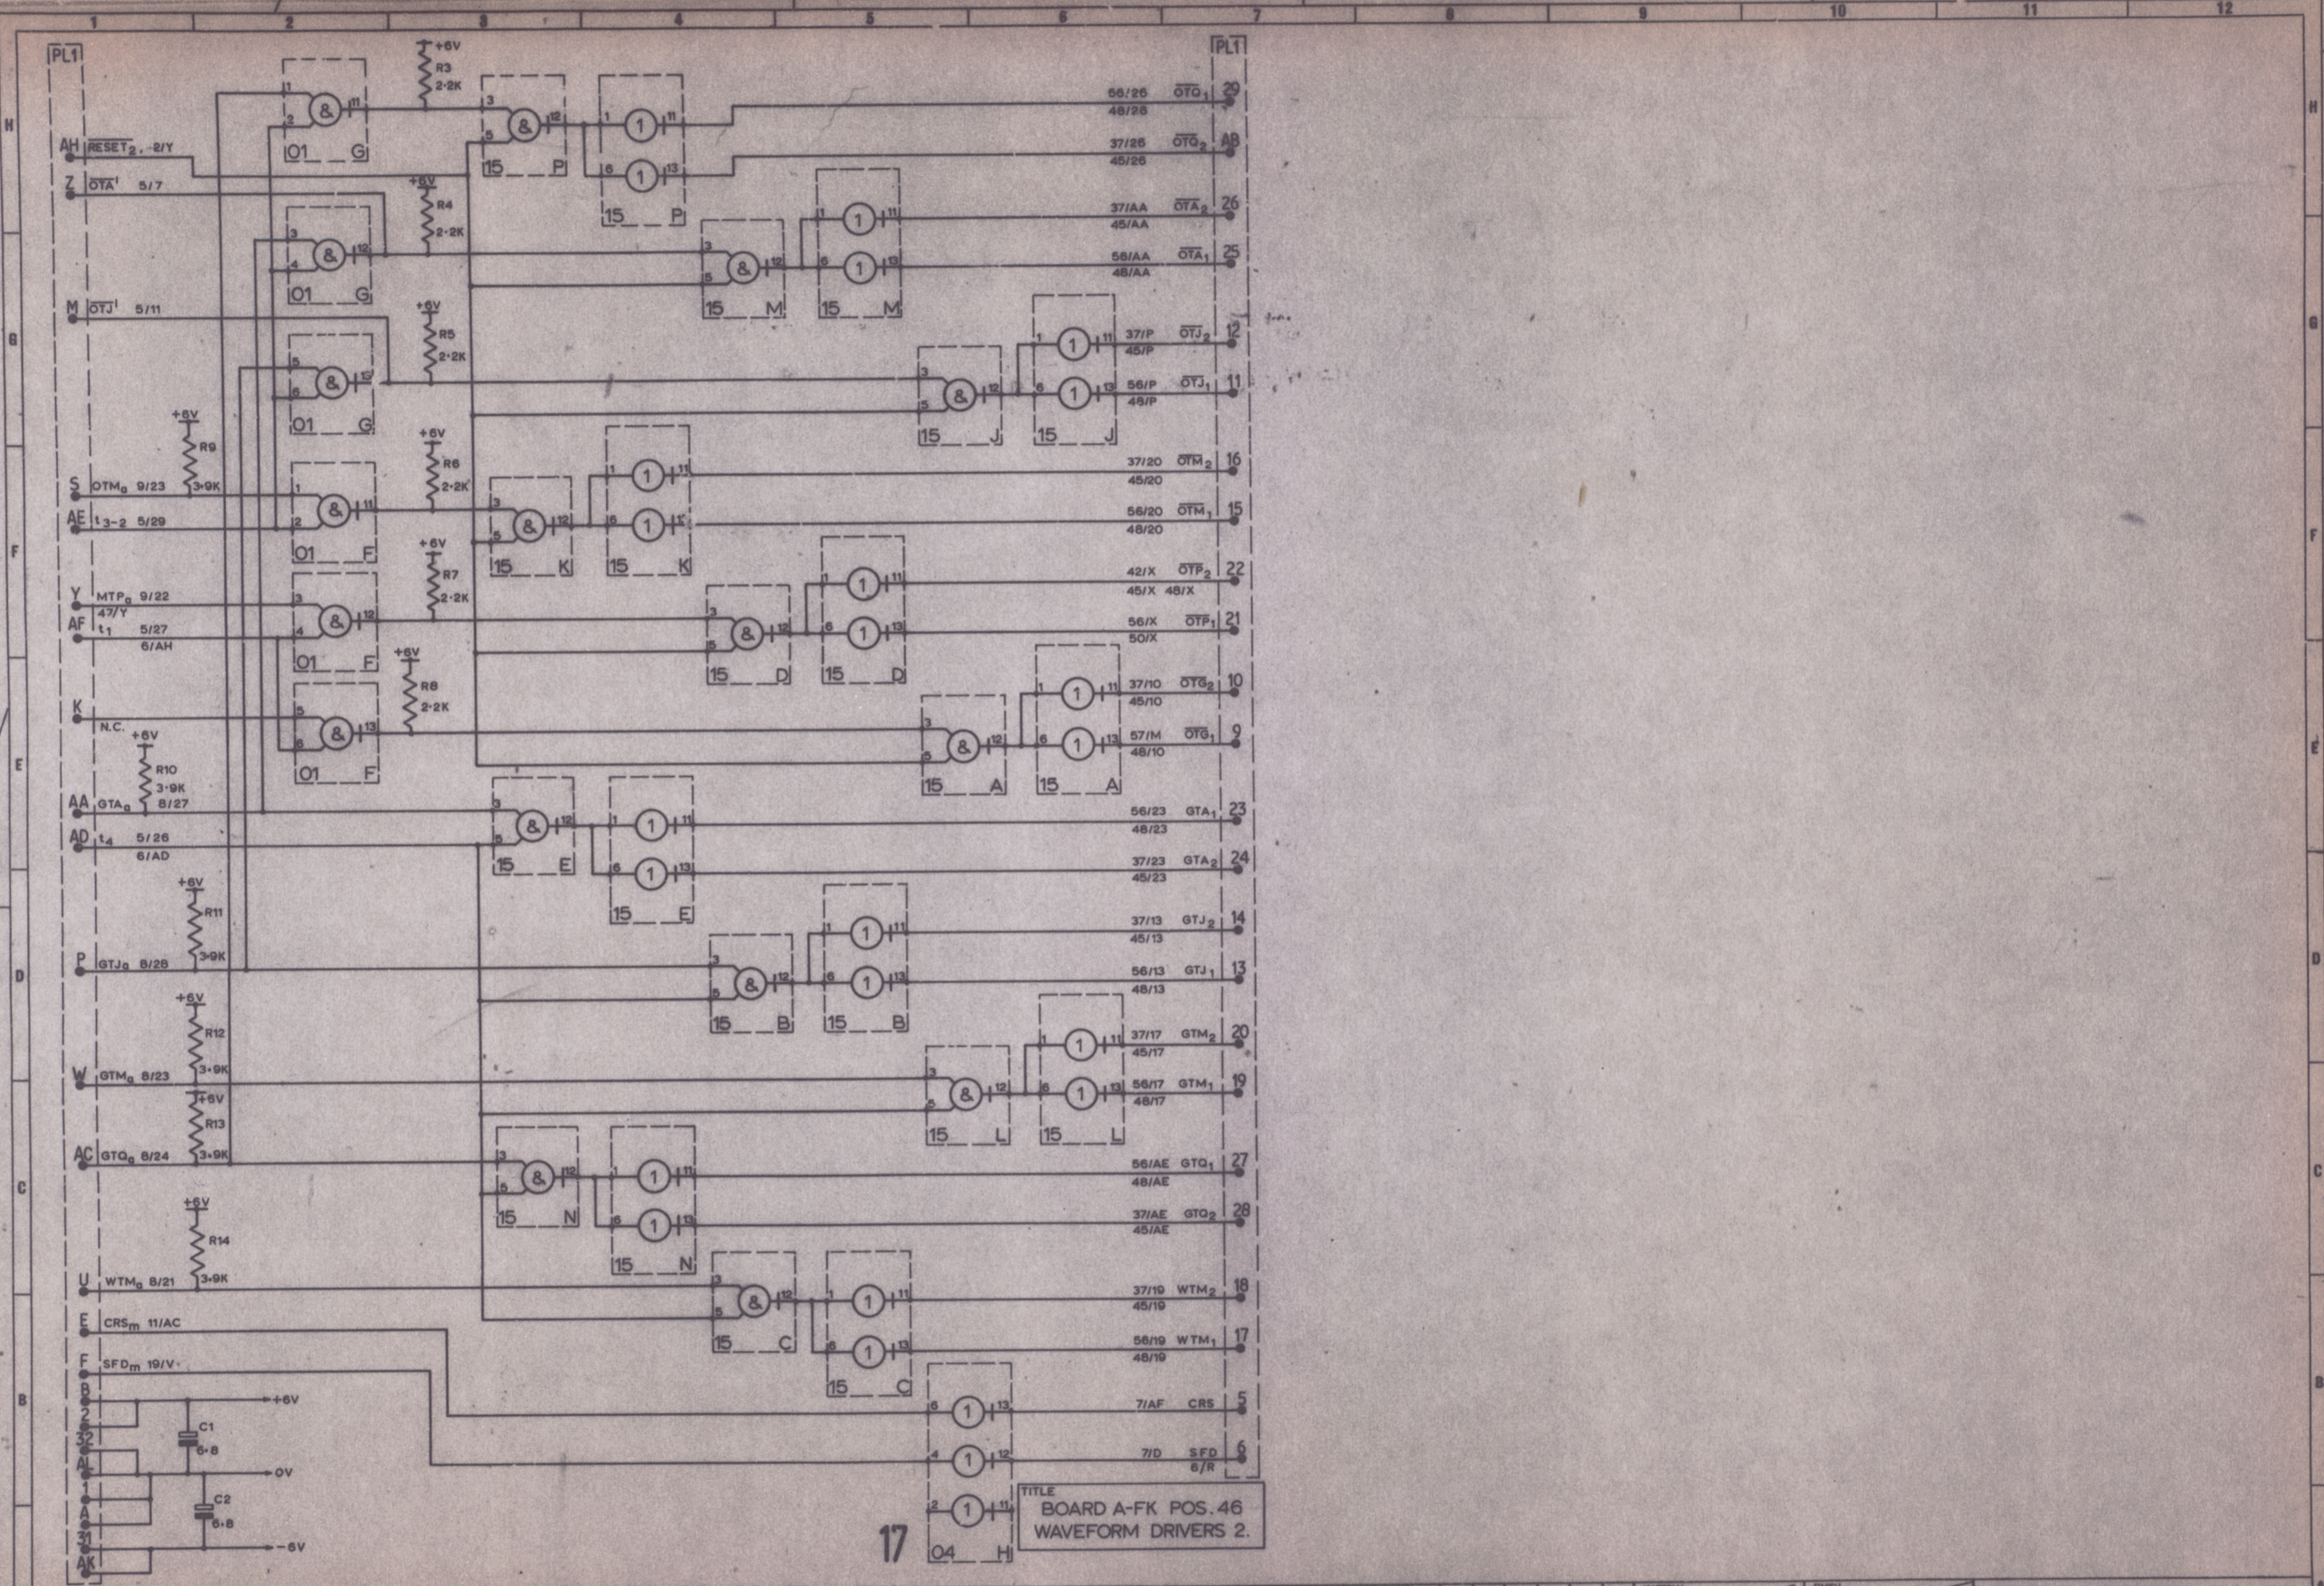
1 2 3 4 5 6 7 8 9 10 11 12

H G F E D C B

PL1

AH RESET$_2$ 8/Y
Z $\overline{OTA}$' 5/7
M $\overline{OTJ}$' 5/11
S OTM$_0$ 9/23
AE 1$_{3-2}$ 5/29
Y MTP$_0$ 9/22 47/Y
AF 1$_1$ 5/27 6/AH
K N.C.
AA GTA$_0$ 8/27
AD 1$_4$ 5/26 6/AD
P GTJ$_0$ 8/26
W GTM$_0$ 8/23
AC GTQ$_0$ 8/24
U WTM$_0$ 8/21
E CRS$_m$ 11/AC
F SFD$_m$ 19/V

+6V R3 2·2K
+6V R4 2·2K
+6V R5 2·2K
+6V R6 2·2K
+6V R7 2·2K
+6V R8 2·2K
+6V R9 3·9K
+6V R10 3·9K
+6V R11 3·9K
+6V R12 3·9K
+6V R13 3·9K
+6V R14 3·9K

01 G 01 G 01 G 01 F 01 F 01 F
15 P 15 P 15 M 15 M 15 J 15 J 15 K 15 K 15 D 15 D 15 A 15 A 15 E 15 E 15 B 15 B 15 L 15 L 15 N 15 N 15 C 15 C 04 H

C1 6·8 C2 6·8 +6V 0V −6V

PL1
56/26 48/26 $\overline{OTQ_1}$ 29
37/26 45/26 $\overline{OTQ_2}$ AB
37/AA 45/AA $\overline{OTA_2}$ 26
56/AA 48/AA $\overline{OTA_1}$ 25
37/P 45/P $\overline{OTJ_2}$ 12
56/P 48/P $\overline{OTJ_1}$ 11
37/20 45/20 $\overline{OTM_2}$ 16
56/20 48/20 $\overline{OTM_1}$ 15
42/X 45/X 48/X $\overline{OTP_2}$ 22
56/X 50/X $\overline{OTP_1}$ 21
37/10 45/10 $\overline{OTQ_2}$ 10
57/M 48/10 $\overline{OTQ_1}$ 9
56/23 48/23 GTA$_1$ 23
37/23 45/23 GTA$_2$ 24
37/13 45/13 GTJ$_2$ 14
56/13 48/13 GTJ$_1$ 13
37/17 45/17 GTM$_2$ 20
56/17 48/17 GTM$_1$ 19
56/AE 48/AE GTQ$_1$ 27
37/AE 45/AE GTQ$_2$ 28
37/19 45/19 WTM$_2$ 18
56/19 48/19 WTM$_1$ 17
7/AF CRS 5
7/D 6/R SFD 6

17

TITLE
BOARD A-FK POS. 46
WAVEFORM DRIVERS 2.